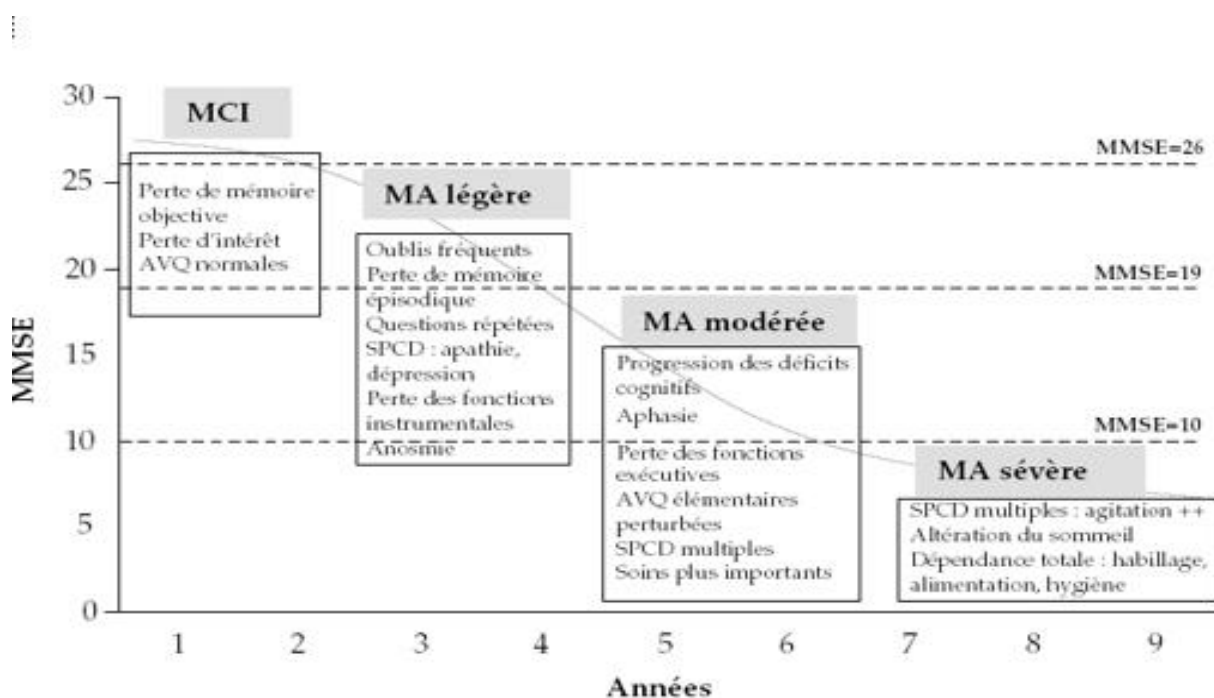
MMSE

30
25
20
15
10
5
0

MCI

Perte de mémoire objective
Perte d'intérêt
AVQ normales

MMSE=26

MA légère

Oublis fréquents
Perte de mémoire épisodique
Questions répétées
SPCD : apathie, dépression
Perte des fonctions instrumentales
Anosmie

MMSE=19

MA modérée

Progression des déficits cognitifs
Aphasie
Perte des fonctions exécutives
AVQ élémentaires perturbées
SPCD multiples
Soins plus importants

MMSE=10

MA sévère

SPCD multiples : agitation ++
Altération du sommeil
Dépendance totale : habillage, alimentation, hygiène

1 2 3 4 5 6 7 8 9

Années